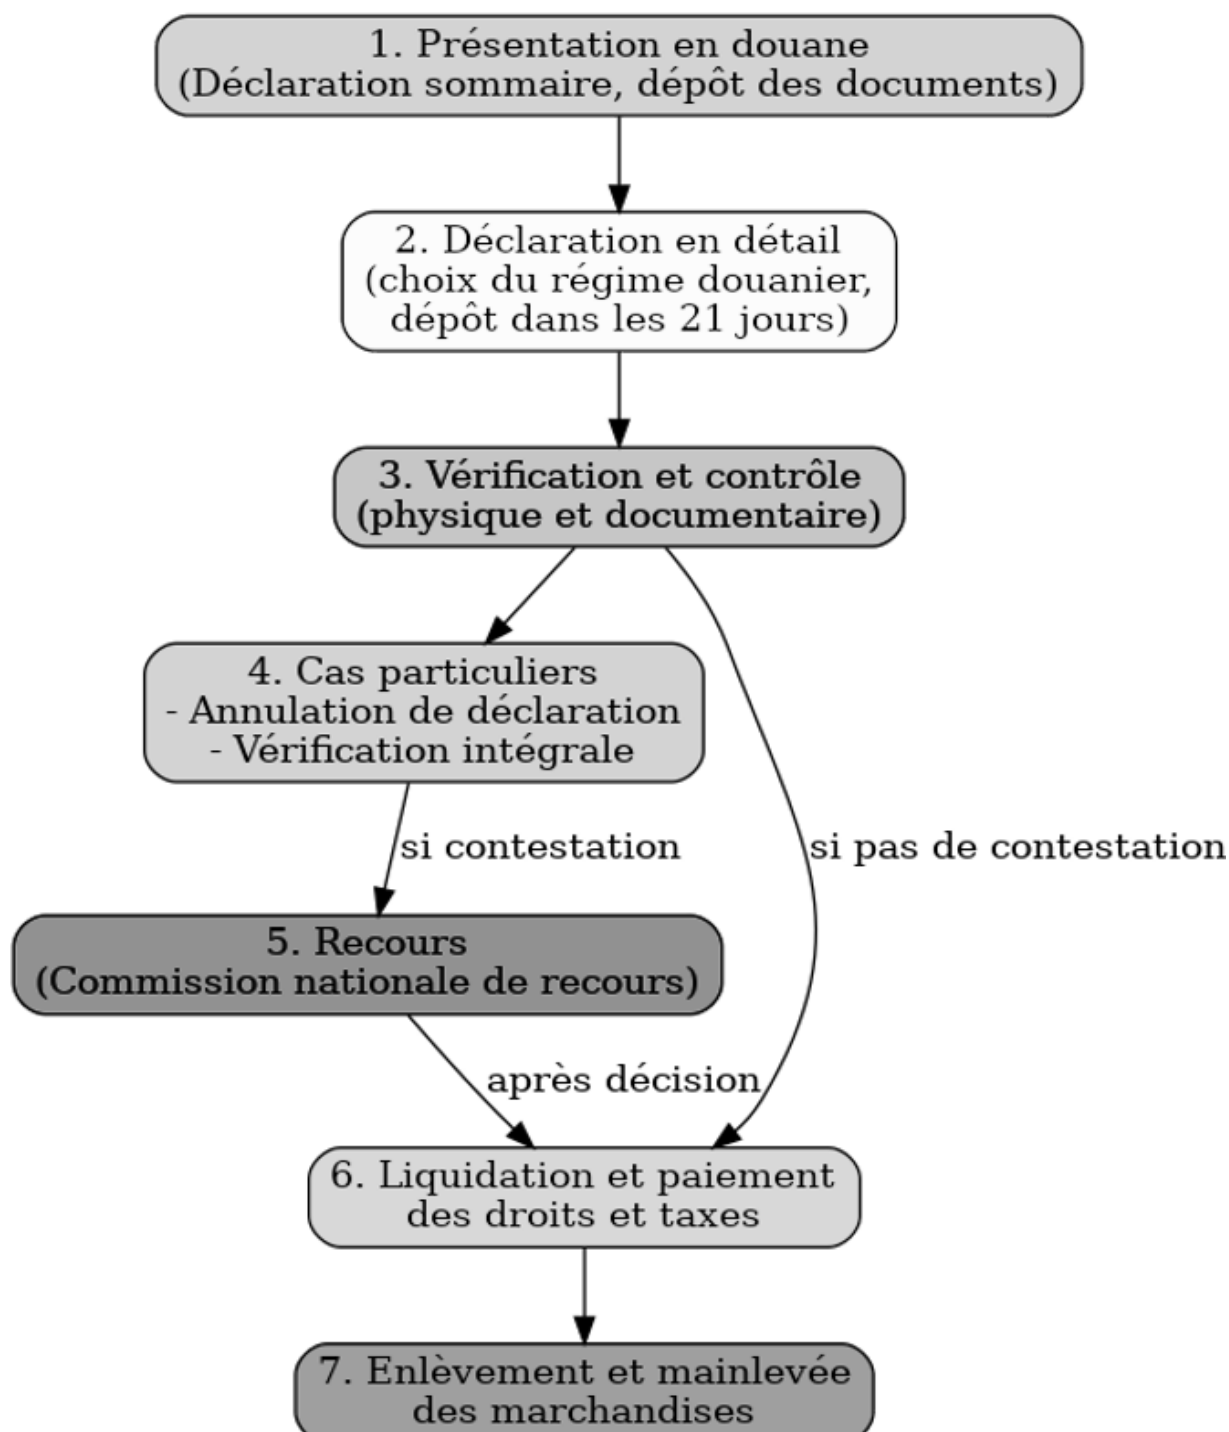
1. Présentation en douane
(Déclaration sommaire, dépôt des documents)

2. Déclaration en détail
(choix du régime douanier,
dépôt dans les 21 jours)

3. Vérification et contrôle
(physique et documentaire)

4. Cas particuliers
- Annulation de déclaration
- Vérification intégrale

si contestation

si pas de contestation

5. Recours
(Commission nationale de recours)

après décision

6. Liquidation et paiement
des droits et taxes

7. Enlèvement et mainlevée
des marchandises